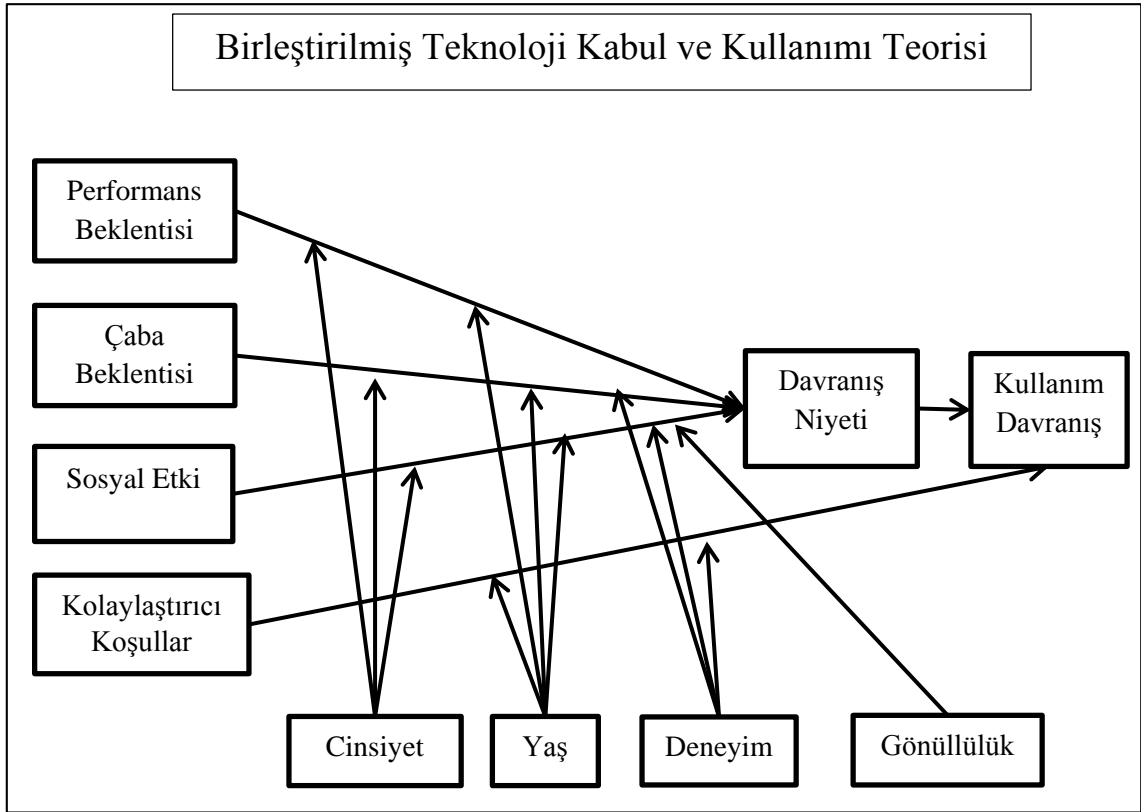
Birleştirilmiş Teknoloji Kabul ve Kullanımı Teorisi

Performans Beklentisi

Çaba Beklentisi

Sosyal Etki

Kolaylaştırıcı Koşullar

Davranış Niyeti

Kullanım Davranış

Cinsiyet

Yaş

Deneyim

Gönüllülük